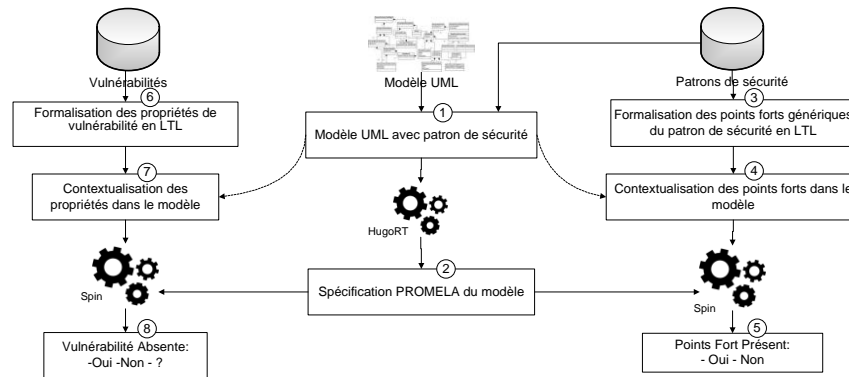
Vulnérabilités

6

Formalisation des propriétés de vulnérabilité en LTL

7

Contextualisation des propriétés dans le modèle

Spin

8

Vulnérabilité Absente: -Oui -Non - ?

Modèle UML

1

Modèle UML avec patron de sécurité

HugoRT

2

Spécification PROMELA du modèle

Patrons de sécurité

3

Formalisation des points forts génériques du patron de sécurité en LTL

4

Contextualisation des points forts dans le modèle

Spin

5

Points Fort Présent: - Oui - Non